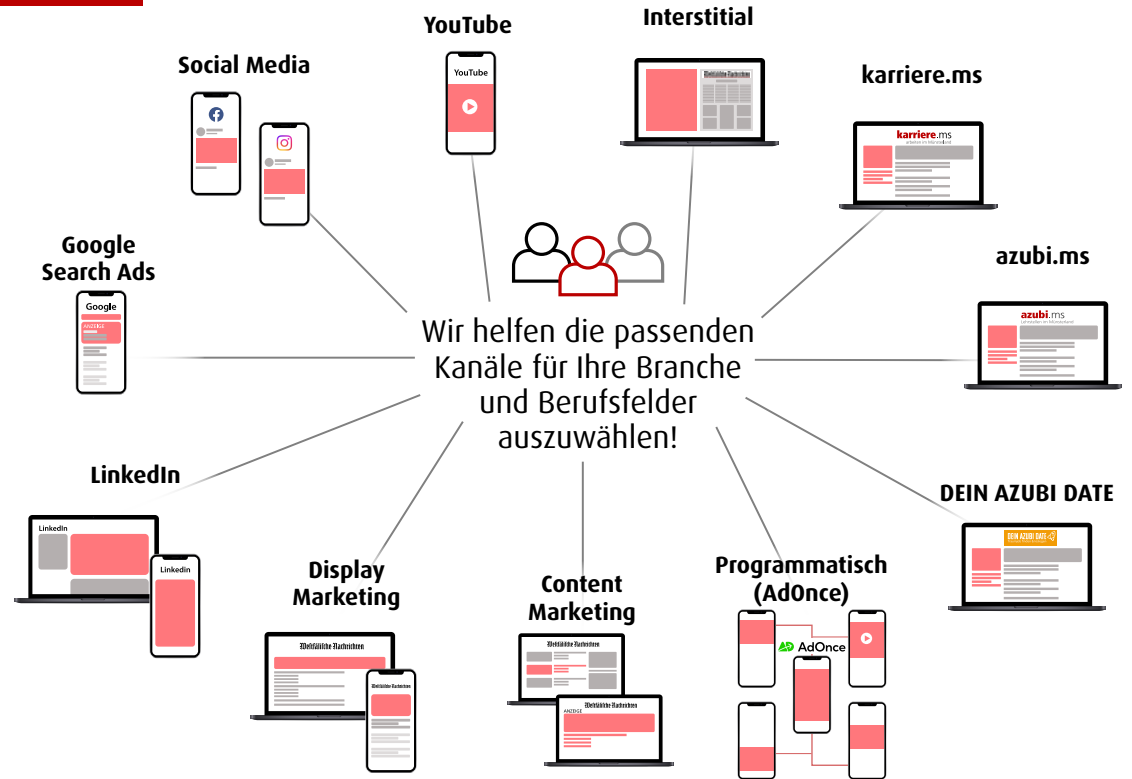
YouTube

Interstitial

Social Media

YouTube

Westfälische Nachrichten

karriere.ms

karriere.ms
arbeiten im Münsterland

Google Search Ads

Google

ANZEIGE

azubi.ms

azubi.ms
Lehrstellen im Münsterland

Wir helfen die passenden Kanäle für Ihre Branche und Berufsfelder auszuwählen!

LinkedIn

LinkedIn

LinkedIn

DEIN AZUBI DATE

DEIN AZUBI DATE

Display Marketing

Westfälische Nachrichten

Westfälische Nachrichten

Content Marketing

Westfälische Nachrichten

Westfälische Nachrichten

ANZEIGE

Programmatisch (AdOnce)

AdOnce